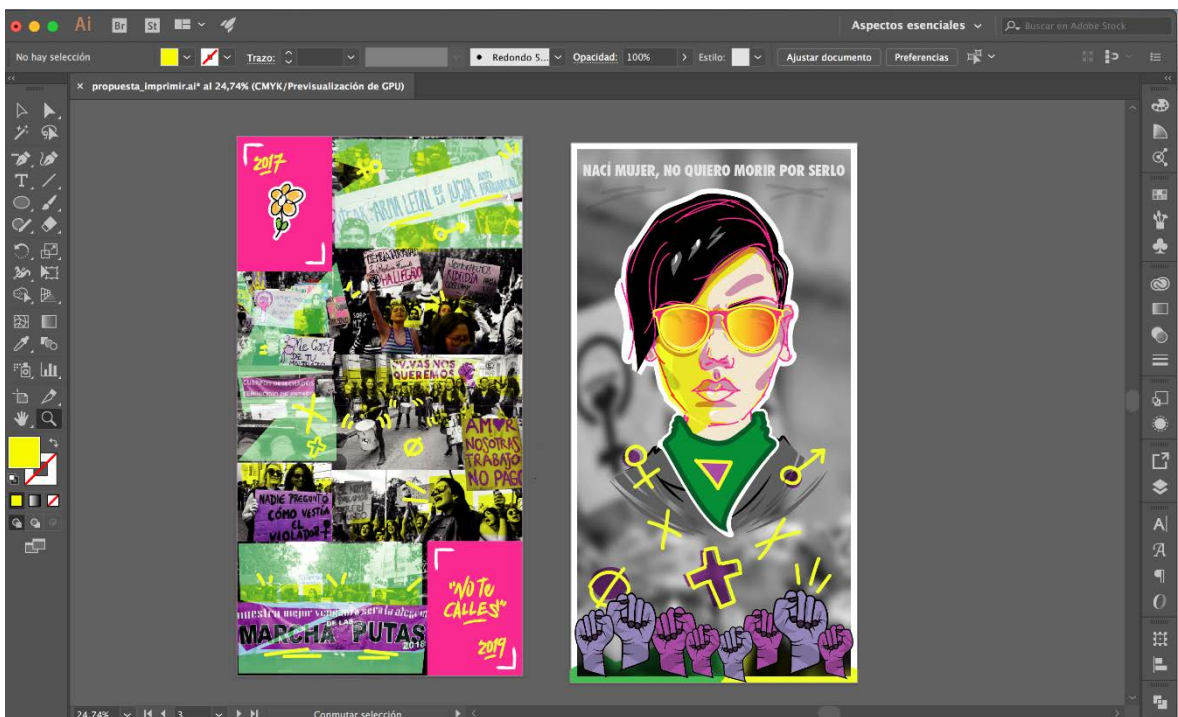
Ai Br St

Aspectos esenciales

Buscar en Adobe Stock

No hay selección

Trazo:

Redondo 5...

Opacidad: 100%

Estilo:

Ajustar documento

Preferencias

× propuesta_imprimir.ai* al 24,74% (CMYK/Previsualización de GPU)

2017

ARMA LETAL EN LA LUCHA

NADIE PREGUNTÓ CÓMO VESTÍA EL VIOLADOR

VIVAS NOS QUEREMOS

AMOR NOSOTRAS TRABAJO NO PAGO

nuestra mejor venganza será la alegría

MARCHA DE LAS PUTAS 2018

"NO TE CALLES"

2019

NACÍ MUJER, NO QUIERO MORIR POR SERLO

24,74%

3

Conmutar selección